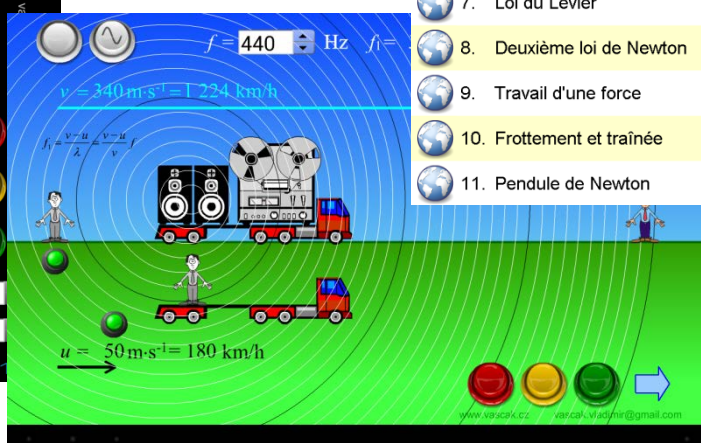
$f = 440$ Hz $f_1 =$

$v = 340\,m\cdot s^{-1} = 1\,224$ km/h

$f_1 = \frac{v-u}{\lambda} = \frac{v-u}{v} f$

$u = 50\,m\cdot s^{-1} = 180$ km/h

www.vascak.cz vascak.vladimir@gmail.com

7. Loi du Levier

8. Deuxième loi de Newton

9. Travail d'une force

10. Frottement et traînée

11. Pendule de Newton